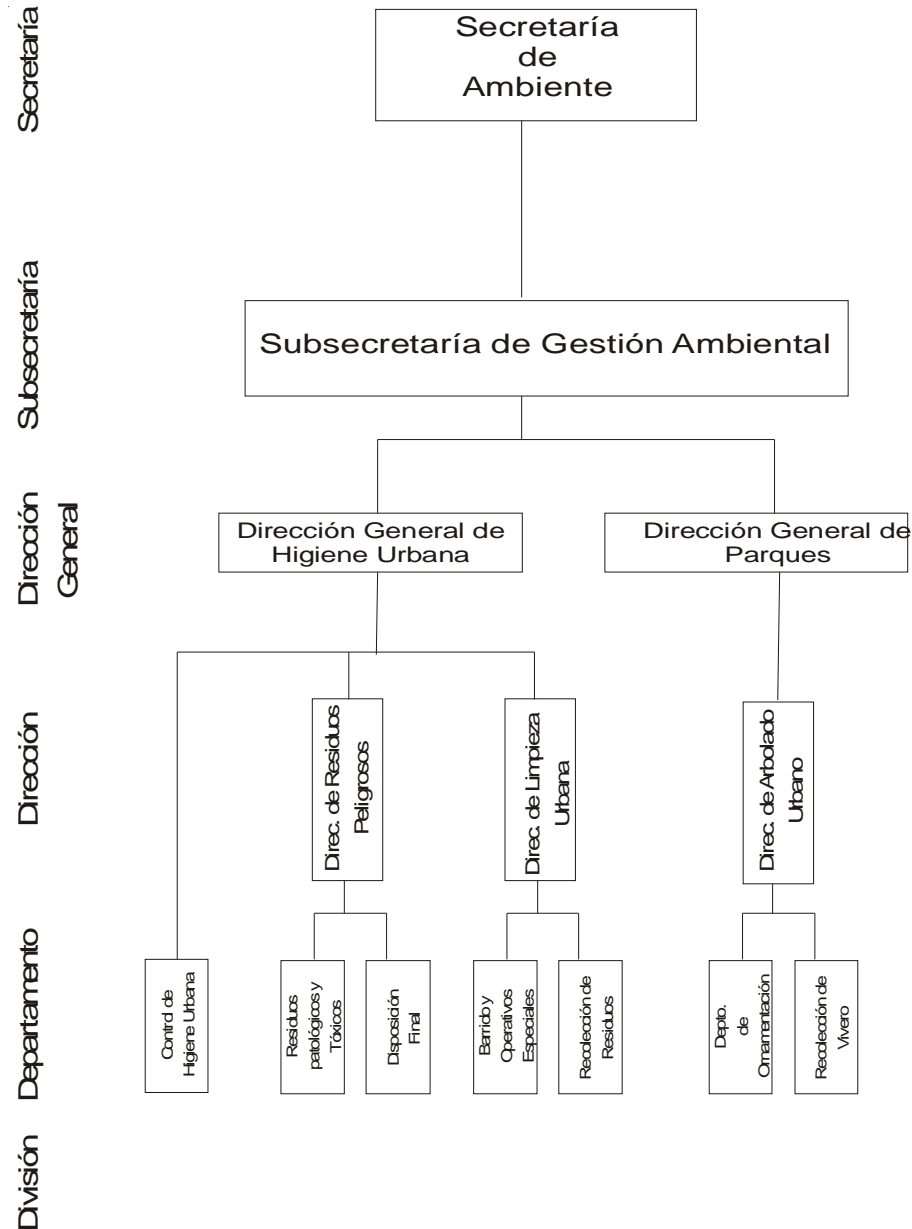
Secretaría

Secretaría de Ambiente

Subsecretaría

Subsecretaría de Gestión Ambiental

Dirección General

Dirección General de Higiene Urbana

Dirección General de Parques

Dirección

Direc. de Residuos Peligrosos

Direc. de Limpieza Urbana

Direc. de Arbolado Urbano

Departamento

Control de Higiene Urbana

Residuos patológicos y Tóxicos

Disposición Final

Barrido y Operativos Especiales

Recolección de Residuos

Depto. de Ornamentación

Recolección de Vivero

División